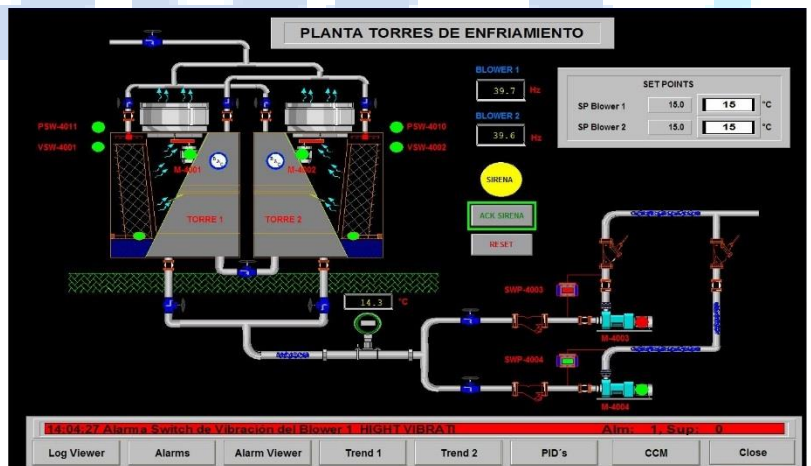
PLANTA TORRES DE ENFRIAMIENTO

BLOWER 1
39.7 Hz

BLOWER 2
39.6 Hz

SET POINTS
SP Blower 1 15.0 15 °C
SP Blower 2 15.0 15 °C

PSW-4011
VSW-4001
PSW-4010
VSW-4002

M-4001
M-4002

TORRE 1
TORRE 2

SIRENA

ACK SIRENA

RESET

14.3 °C

SWP-4003
SWP-4004
M-4003
M-4004

14:04:27 Alarma Switch de Vibración del Blower 1 HIGHT VIBRATI Alm: 1, Sup: 0

Log Viewer | Alarms | Alarm Viewer | Trend 1 | Trend 2 | PID´s | CCM | Close